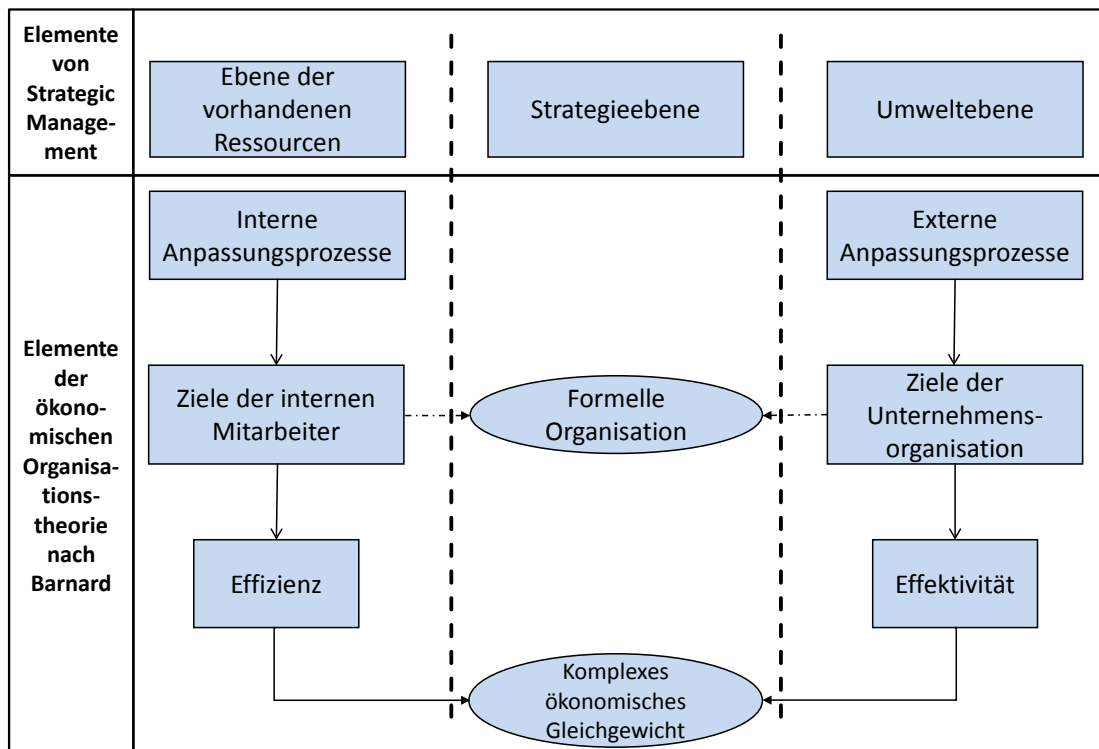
Elemente von Strategic Management

Ebene der vorhandenen Ressourcen

Strategieebene

Umweltebene

Elemente der ökonomischen Organisationstheorie nach Barnard

Interne Anpassungsprozesse

Externe Anpassungsprozesse

Ziele der internen Mitarbeiter

Formelle Organisation

Ziele der Unternehmensorganisation

Effizienz

Effektivität

Komplexes ökonomisches Gleichgewicht